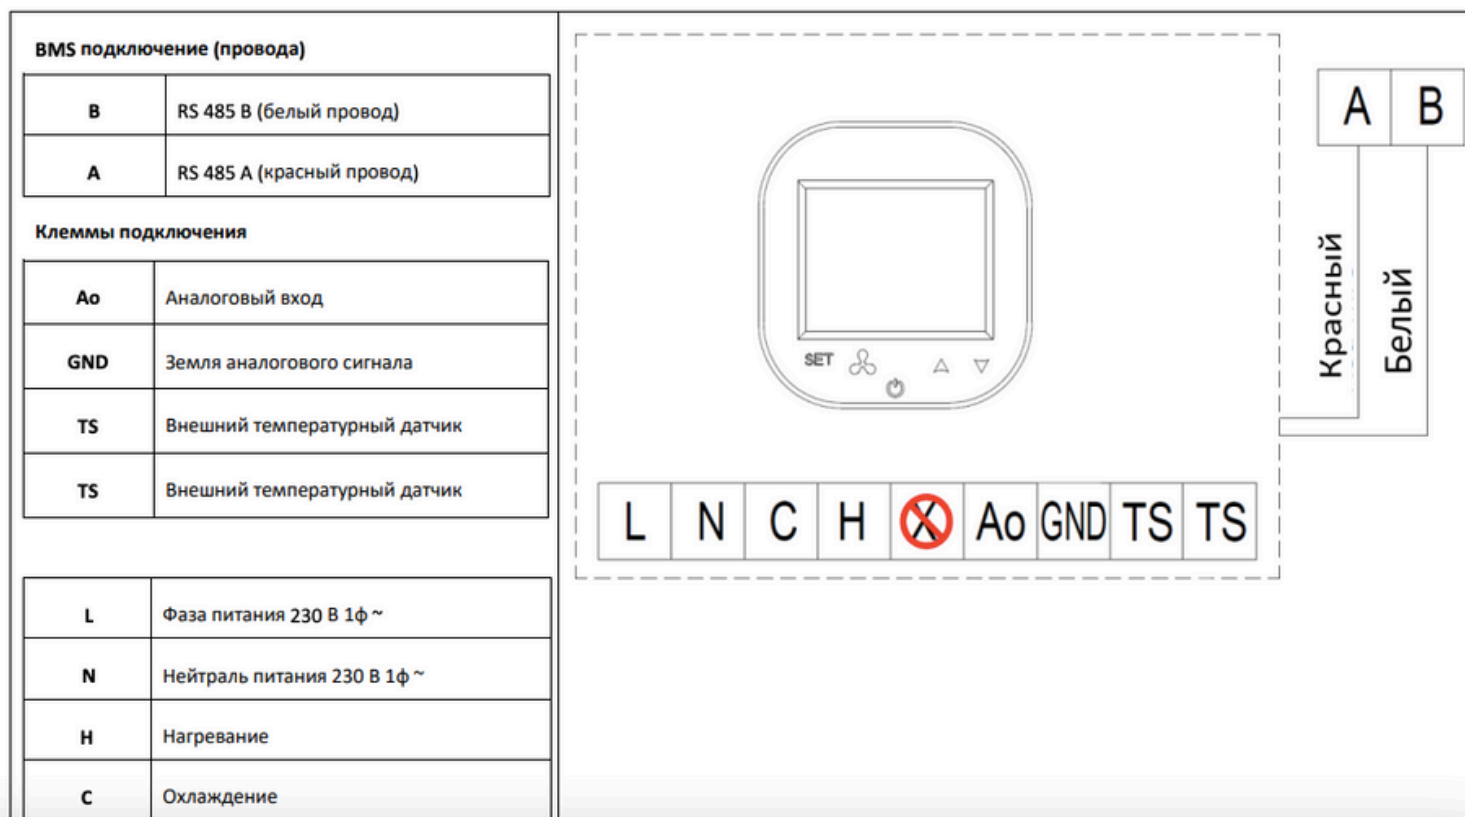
BMS подключение (провода)

| B | RS 485 B (белый провод) |
|---|---|
| A | RS 485 A (красный провод) |

Клеммы подключения

| Ao | Аналоговый вход |
|---|---|
| GND | Земля аналогового сигнала |
| TS | Внешний температурный датчик |
| TS | Внешний температурный датчик |

| L | Фаза питания 230 В 1ф ~ |
|---|---|
| N | Нейтраль питания 230 В 1ф ~ |
| H | Нагревание |
| C | Охлаждение |

SET

L N C H X Ao GND TS TS

A B

Красный

Белый